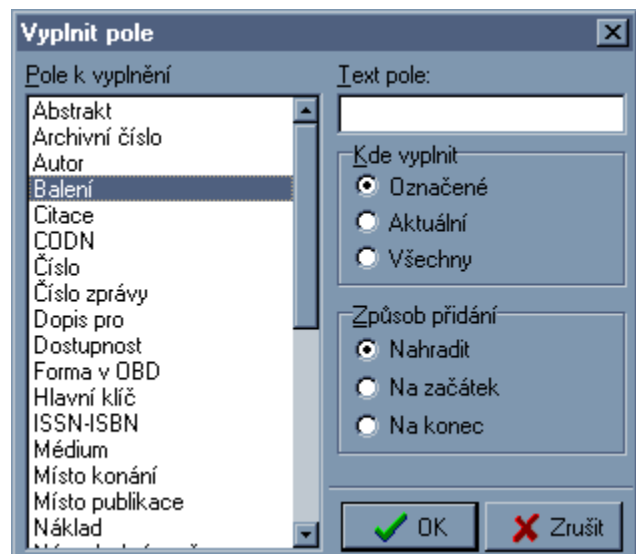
Vyplnit pole

Pole k vyplnění

Abstrakt
Archivní číslo
Autor
Balení
Citace
CODN
Číslo
Číslo zprávy
Dopis pro
Dostupnost
Forma v OBD
Hlavní klíč
ISSN-ISBN
Médium
Místo konání
Místo publikace
Náklad
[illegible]

Text pole:

Kde vyplnit
Označené
Aktuální
Všechny

Způsob přidání
Nahradit
Na začátek
Na konec

OK
Zrušit